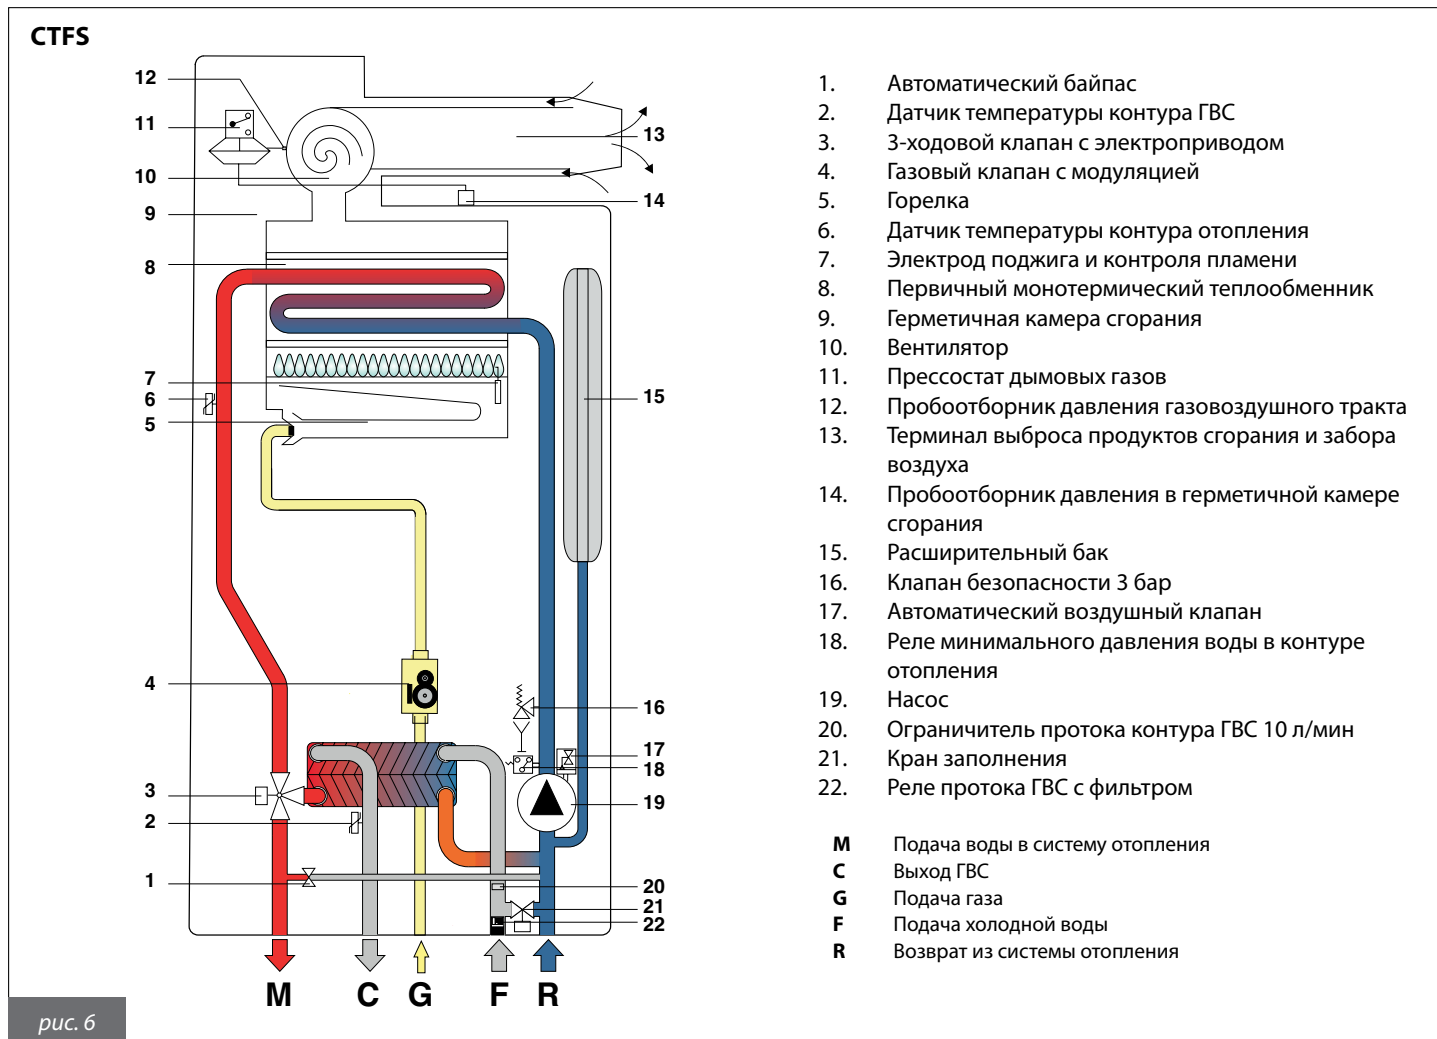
CTFS

12
11
10
9
8
7
6
5
4
3
2
1

13
14
15
16
17
18
19
20
21
22

M C G F R

1. Автоматический байпас
2. Датчик температуры контура ГВС
3. 3-ходовой клапан с электроприводом
4. Газовый клапан с модуляцией
5. Горелка
6. Датчик температуры контура отопления
7. Электрод поджига и контроля пламени
8. Первичный монотермический теплообменник
9. Герметичная камера сгорания
10. Вентилятор
11. Прессостат дымовых газов
12. Пробоотборник давления газовоздушного тракта
13. Терминал выброса продуктов сгорания и забора воздуха
14. Пробоотборник давления в герметичной камере сгорания
15. Расширительный бак
16. Клапан безопасности 3 бар
17. Автоматический воздушный клапан
18. Реле минимального давления воды в контуре отопления
19. Насос
20. Ограничитель протока контура ГВС 10 л/мин
21. Кран заполнения
22. Реле протока ГВС с фильтром

M Подача воды в систему отопления
C Выход ГВС
G Подача газа
F Подача холодной воды
R Возврат из системы отопления

рис. 6